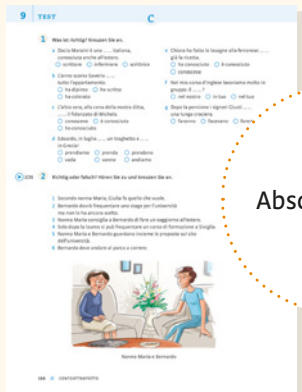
9 TEST

C

1 Was ist richtig? Kreuzen Sie an.

1 Dacia Maraini è una ...... italiana, conosciuta anche all'estero.
◯ scrittore ◯ infermiera ◯ scrittrice

2 Carmen ...... tutto l'appartamento.
◯ ha dipinto ◯ ha scritto ◯ ha colorato

3 L'altra sera, alla cena della nostra ditta, ...... il fidanzato di Michela.
◯ conoscevo ◯ ò conosciuto ◯ ho conosciuto

4 Edoardo, in luglio ...... un trekking in Grecia?
◯ prenderete ◯ prende ◯ prendono ◯ vado ◯ vanno ◯ andiamo

5 Chiara ha fatto le lasagne alla ferrarese ...... già la ricetta.
◯ ha conosciuto ◯ è conosciuta ◯ conosceva

7 Nel mio corso d'inglese lavoriamo molto in gruppo: il ...... ?
◯ nel esistiv ◯ in lavo ◯ nel tuo

8 Dopo la pensione i signori Ciuoli ...... una lunga crociera.
◯ faranno ◯ facevano ◯ faremo

CD5 2 Richtig oder falsch? Hören Sie zu und kreuzen Sie an.

1 Secondo nonna Maria, Giulia fa quello che vuole.
2 Bernardo dovrà frequentare uno stage per l'università ma non lo ha ancora scelto.
3 Nonno Maria consiglia a Bernardo di fare un soggiorno all'estero.
4 Solo dopo la laurea si può frequentare un corso di formazione a Siviglia.
5 Nonno Maria e Bernardo guardano insieme le proposte sul sito dell'università.
6 Bernardo deve andare al parco a correre.

Nonna Maria e Bernardo

Abso

180 ■ CENTOTTANTA